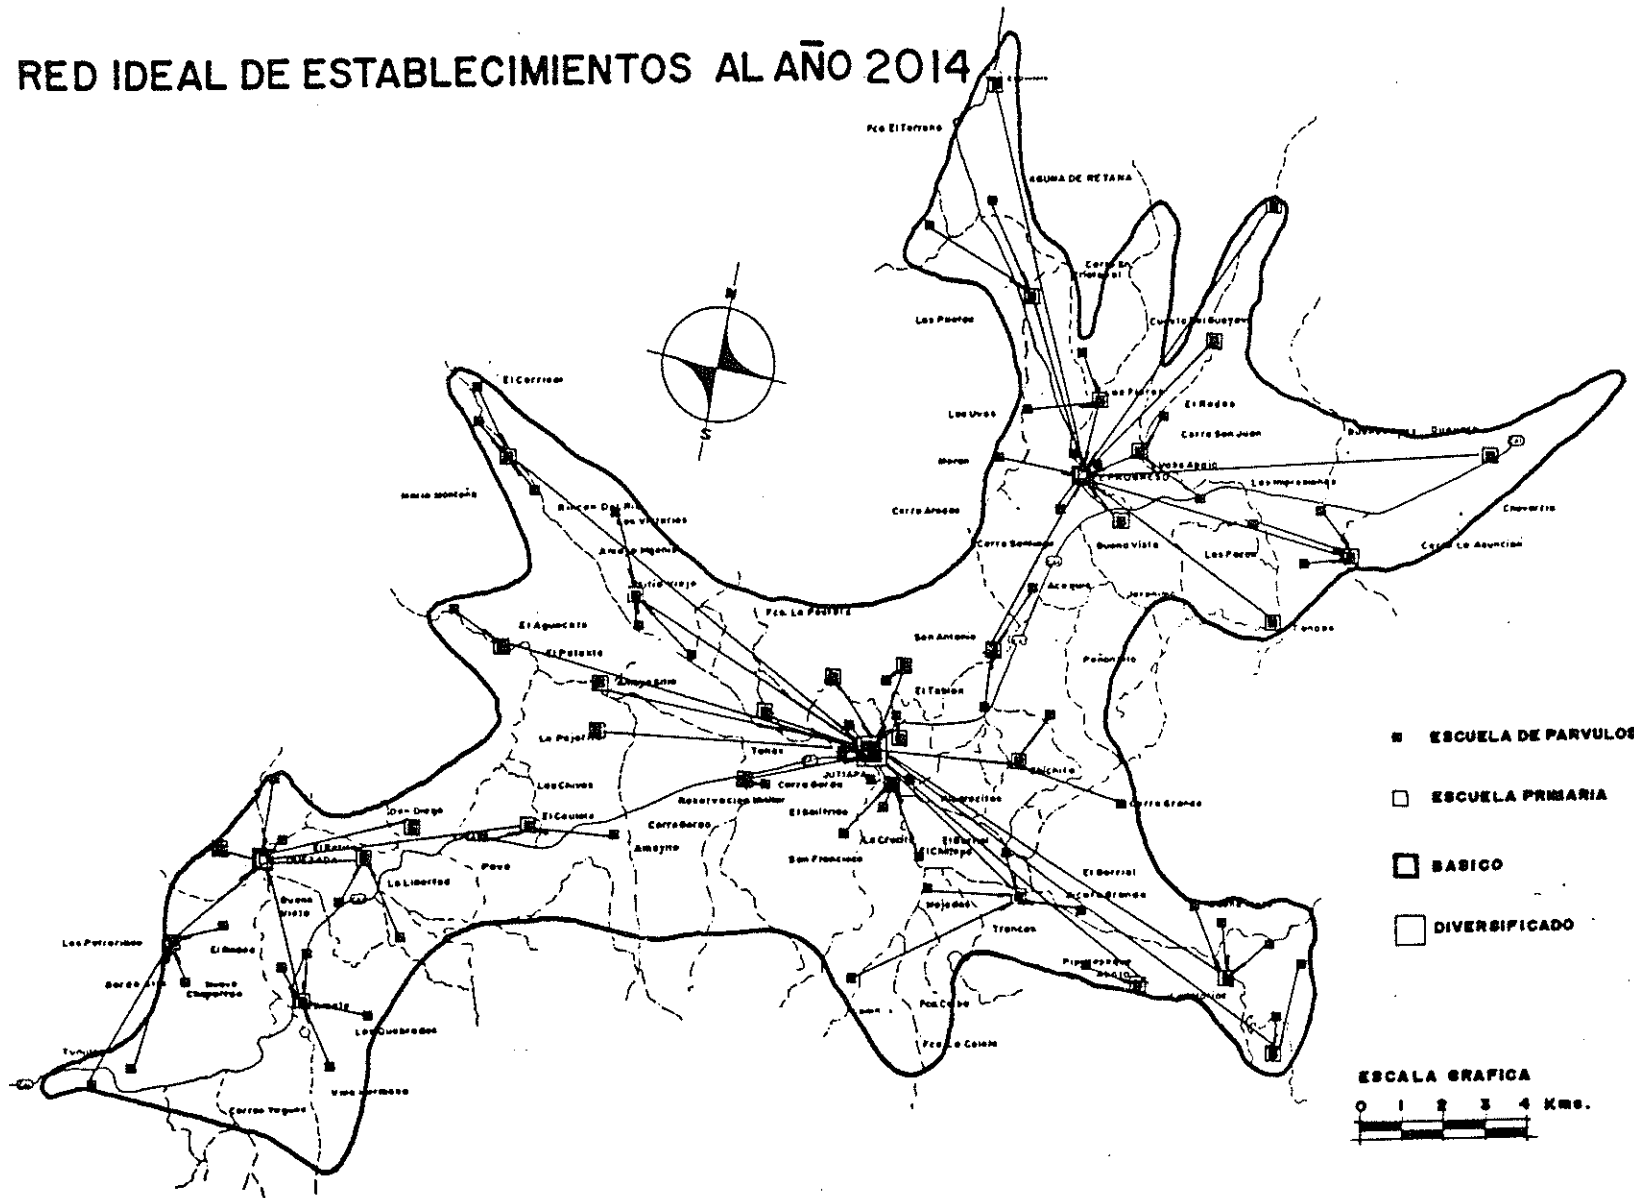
RED IDEAL DE ESTABLECIMIENTOS AL AÑO 2014

N
S

Fca El Terrero
LAGUNA DE RETANA
Cerro San Cristobal
Las Flores
Cuesta Del Guayabo
Las Uvas
El Rodeo
Cerro San Juan
Moran
PROGRESO
Buena Vista
Los Pocos
Chavarria
Cerro La Asuncion
Cerro Arada
Cerro Santiago
Acequia
Jeronimo
Tongos
El Carrizal
Rincon Del Rio
Los Vilares
Amaya Higuero
Sitio Viejo
Fca. La Pastora
El Aguacate
El Potrero
Chagüite
San Antonio
Poñondio
El Tablon
La Pajarito
Tonas
JUTIAPA
Chilcita
Los Chivos
El Coyolito
Reservacion Militar
Cerro Gordo
El Sacramento
Cerro Grande
Don Diego
QUESADA
El Retiro
La Libertad
Poza
Amayito
San Francisco
La Crucita
El Chilleja
El Barrial
Cerro Grande
Mojadas
Trancas
Buena Vista
Los Potreritos
El Rodeo
Nuevo Chapultepec
Los Quebradas
Tunilla
Cerro Yoguaz
Fca. Colobo
Fca. La Colola
ESCUELA DE PARVULOS
ESCUELA PRIMARIA
BASICO
DIVERSIFICADO
ESCALA GRAFICA
0 1 2 3 4 Kms.